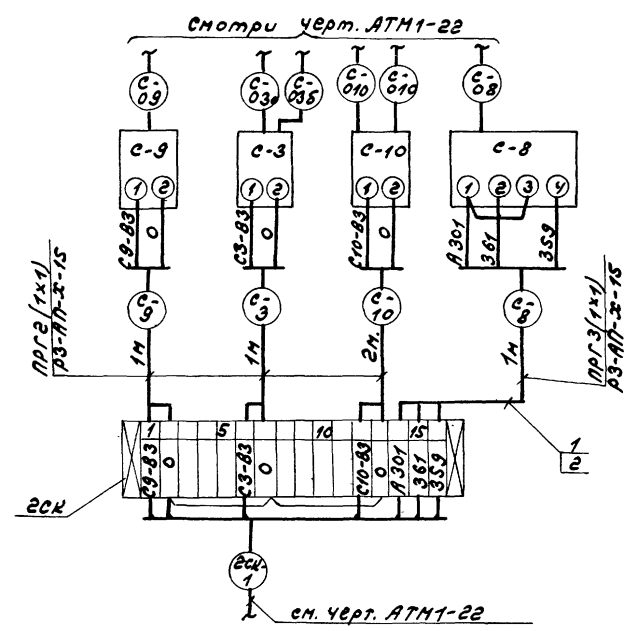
Смотри черт. АТМ1-22

С-09
С-03
С-035
С-010
С-010
С-08

С-9
С-3
С-10
С-8

1 2
1 2
1 2
1 2 3 4

С9-83 0
С3-83 0
С10-83 0
А301 361 359

ПРГ2(1х1) РЗ-АП-Х-15

С-9
С-3
С-10
С-8

ПРГ3(1х1) РЗ-АП-Х-15

1м
1м
2м.
1м

$\frac{1}{2}$

1 5 10 15

С9-83 0 С3-83 0 С10-83 0 А301 361 359

2СК

2СК-1

см. черт. АТМ1-22